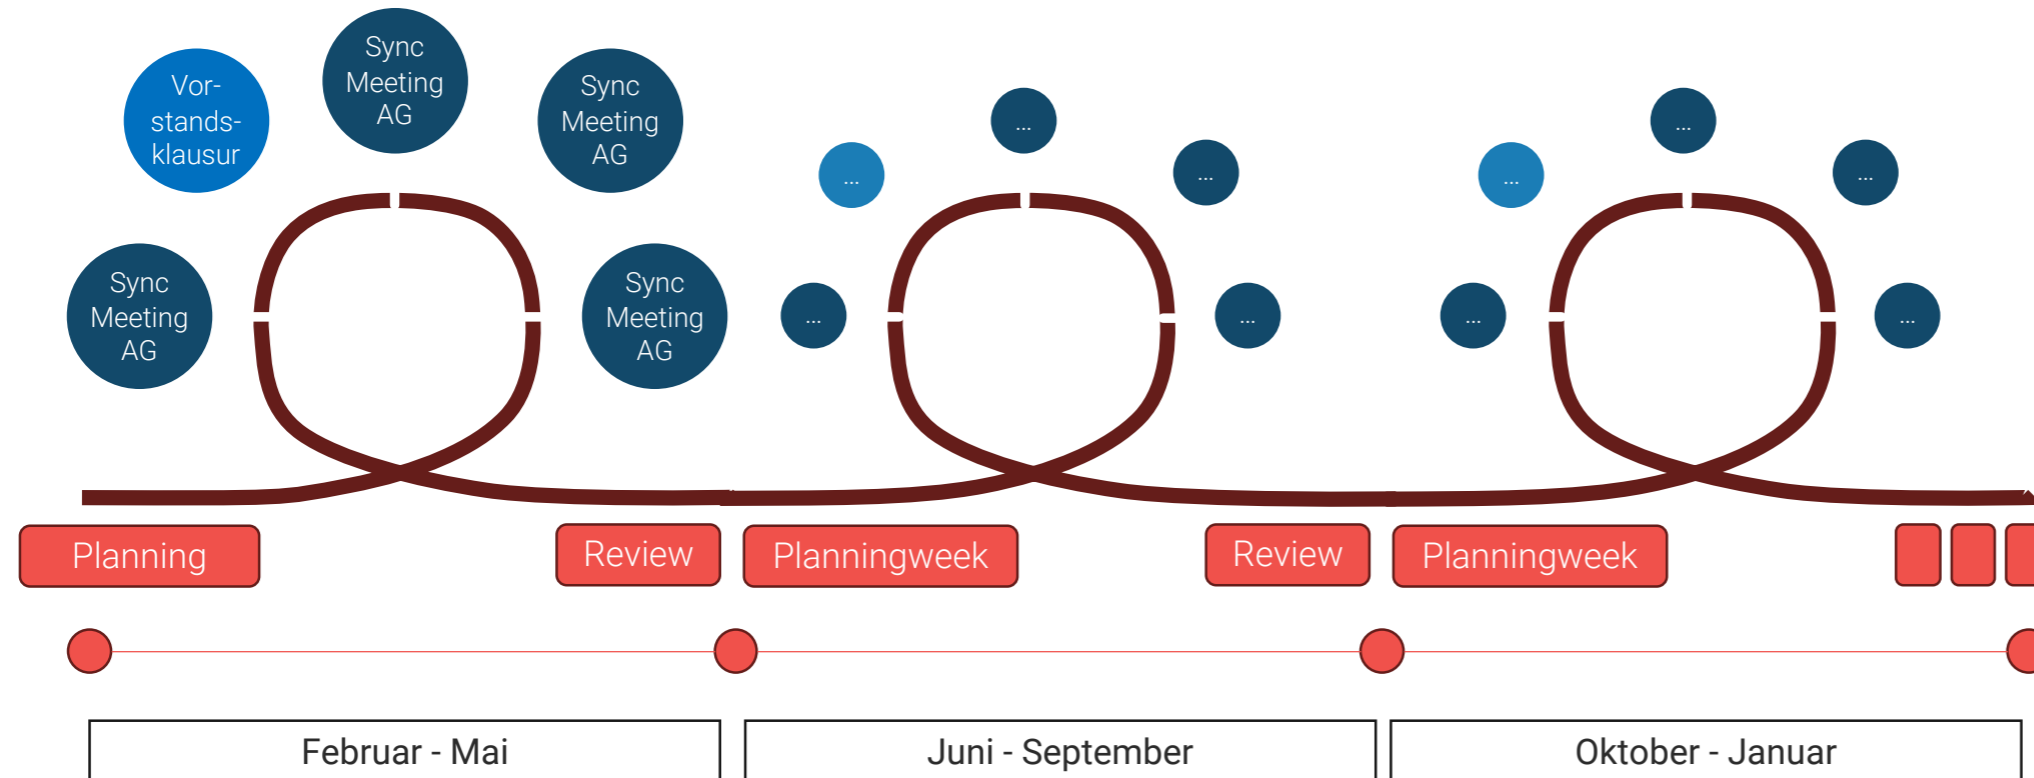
Vorstandsklausur

Sync Meeting AG

Sync Meeting AG

Sync Meeting AG

Sync Meeting AG

...

...

...

...

...

...

...

...

...

...

Planning

Review

Planningweek

Review

Planningweek

Februar - Mai

Juni - September

Oktober - Januar